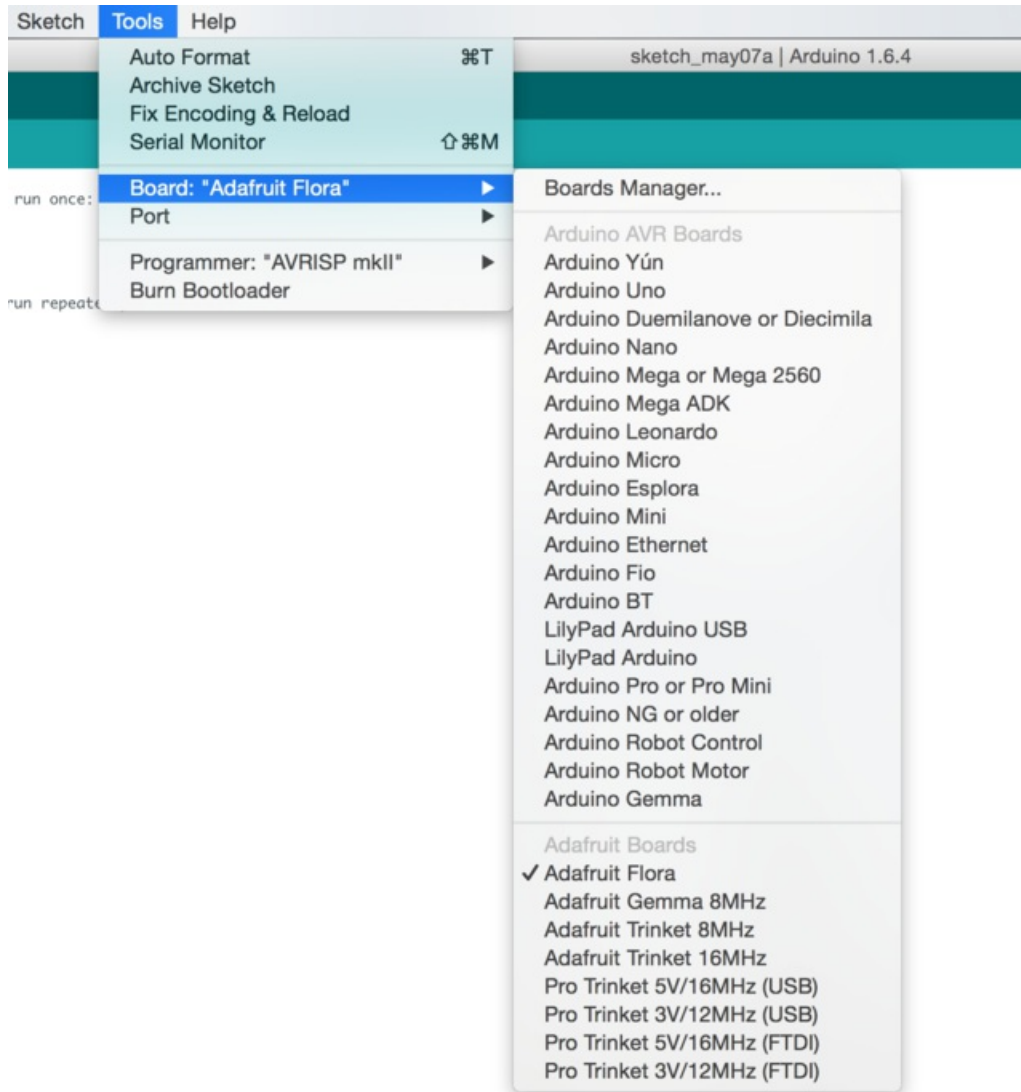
Sketch Tools Help

Auto Format ⌘T
Archive Sketch
Fix Encoding & Reload
Serial Monitor ⇧⌘M

sketch_may07a | Arduino 1.6.4

run once:

Board: "Adafruit Flora"
Port

Programmer: "AVRISP mkII"
Burn Bootloader

run repeat

Boards Manager...

Arduino AVR Boards
Arduino Yún
Arduino Uno
Arduino Duemilanove or Diecimila
Arduino Nano
Arduino Mega or Mega 2560
Arduino Mega ADK
Arduino Leonardo
Arduino Micro
Arduino Esplora
Arduino Mini
Arduino Ethernet
Arduino Fio
Arduino BT
LilyPad Arduino USB
LilyPad Arduino
Arduino Pro or Pro Mini
Arduino NG or older
Arduino Robot Control
Arduino Robot Motor
Arduino Gemma

Adafruit Boards
✓ Adafruit Flora
Adafruit Gemma 8MHz
Adafruit Trinket 8MHz
Adafruit Trinket 16MHz
Pro Trinket 5V/16MHz (USB)
Pro Trinket 3V/12MHz (USB)
Pro Trinket 5V/16MHz (FTDI)
Pro Trinket 3V/12MHz (FTDI)